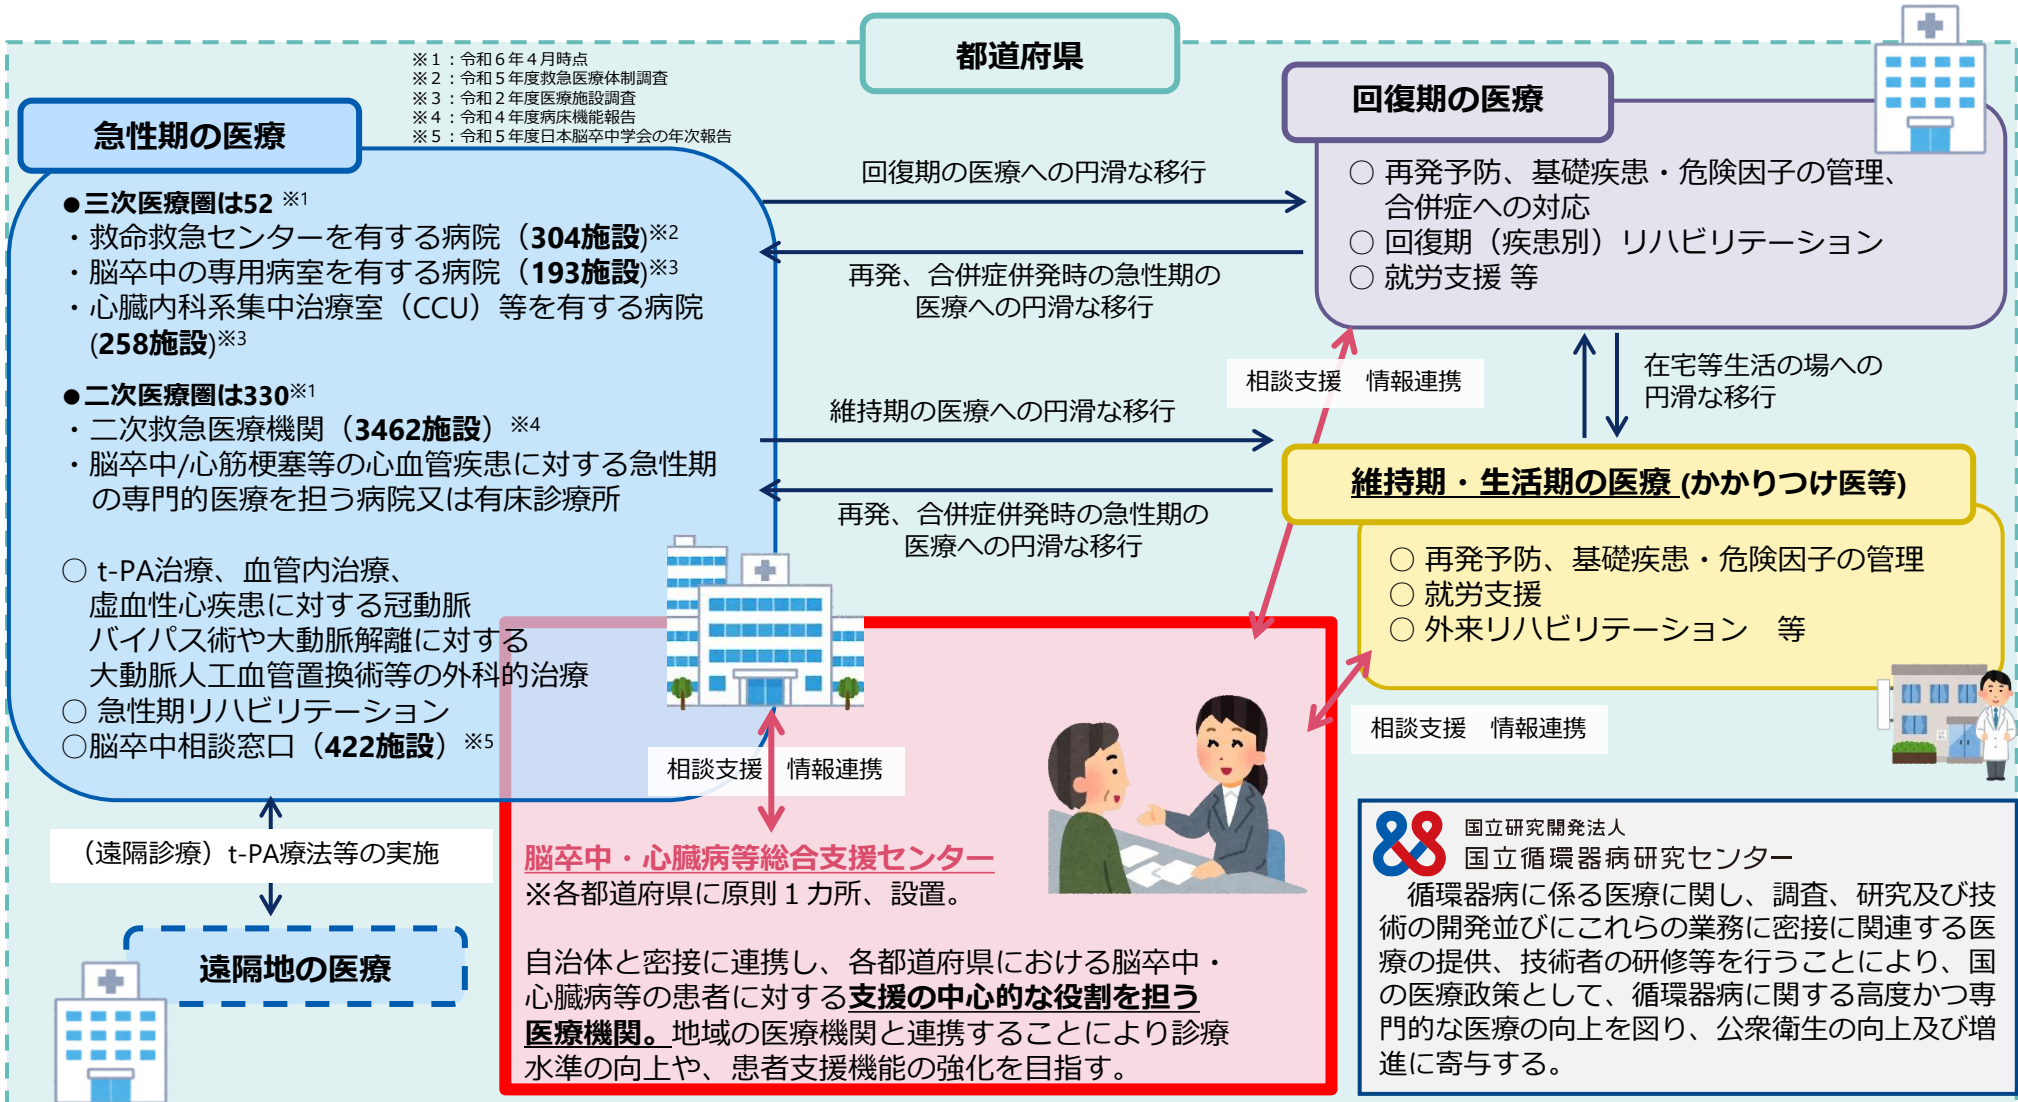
都道府県

※1：令和6年4月時点
※2：令和5年度救急医療体制調査
※3：令和2年度医療施設調査
※4：令和4年度病床機能報告
※5：令和5年度日本脳卒中学会の年次報告

急性期の医療

●三次医療圏は52 ※1
・救命救急センターを有する病院（304施設）※2
・脳卒中の専用病室を有する病院（193施設）※3
・心臓内科系集中治療室（CCU）等を有する病院（258施設）※3

●二次医療圏は330※1
・二次救急医療機関（3462施設）※4
・脳卒中/心筋梗塞等の心血管疾患に対する急性期の専門的医療を担う病院又は有床診療所

○ t-PA治療、血管内治療、虚血性心疾患に対する冠動脈バイパス術や大動脈解離に対する大動脈人工血管置換術等の外科的治療
○ 急性期リハビリテーション
○脳卒中相談窓口（422施設）※5

回復期の医療への円滑な移行

再発、合併症併発時の急性期の医療への円滑な移行

維持期の医療への円滑な移行

再発、合併症併発時の急性期の医療への円滑な移行

回復期の医療

○ 再発予防、基礎疾患・危険因子の管理、合併症への対応
○ 回復期（疾患別）リハビリテーション
○ 就労支援 等

相談支援　情報連携

在宅等生活の場への円滑な移行

維持期・生活期の医療 (かかりつけ医等)

○ 再発予防、基礎疾患・危険因子の管理
○ 就労支援
○ 外来リハビリテーション　等

相談支援　情報連携

相談支援　情報連携

（遠隔診療）t-PA療法等の実施

遠隔地の医療

脳卒中・心臓病等総合支援センター
※各都道府県に原則１カ所、設置。

自治体と密接に連携し、各都道府県における脳卒中・心臓病等の患者に対する支援の中心的な役割を担う医療機関。地域の医療機関と連携することにより診療水準の向上や、患者支援機能の強化を目指す。

国立研究開発法人
国立循環器病研究センター
循環器病に係る医療に関し、調査、研究及び技術の開発並びにこれらの業務に密接に関連する医療の提供、技術者の研修等を行うことにより、国の医療政策として、循環器病に関する高度かつ専門的な医療の向上を図り、公衆衛生の向上及び増進に寄与する。